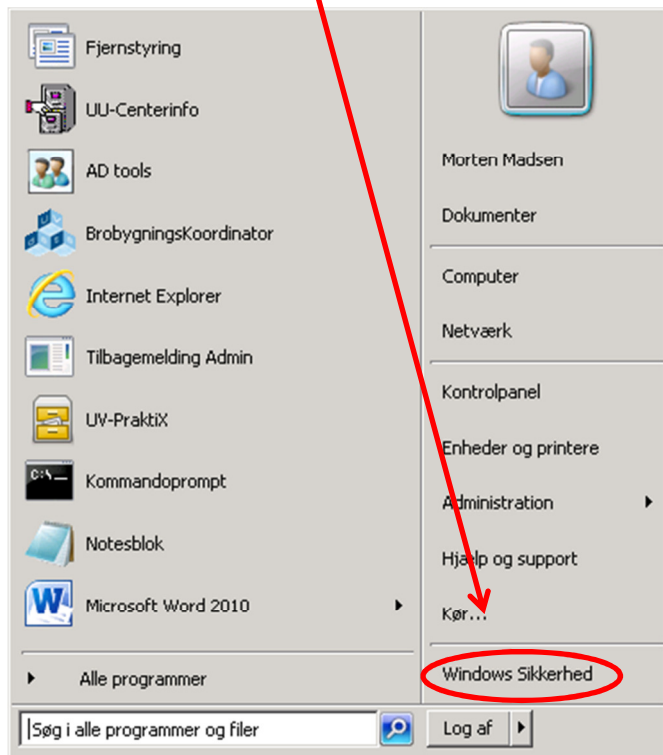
Fjernstyring
UU-Centerinfo
AD tools
BrobygningsKoordinator
Internet Explorer
Tilbagemelding Admin
UV-PraktiX
Kommandoprompt
Notesblok
Microsoft Word 2010
Alle programmer
Søg i alle programmer og filer

Morten Madsen
Dokumenter
Computer
Netværk
Kontrolpanel
Enheder og printere
Administration
Hjælp og support
Kør...
Windows Sikkerhed
Log af